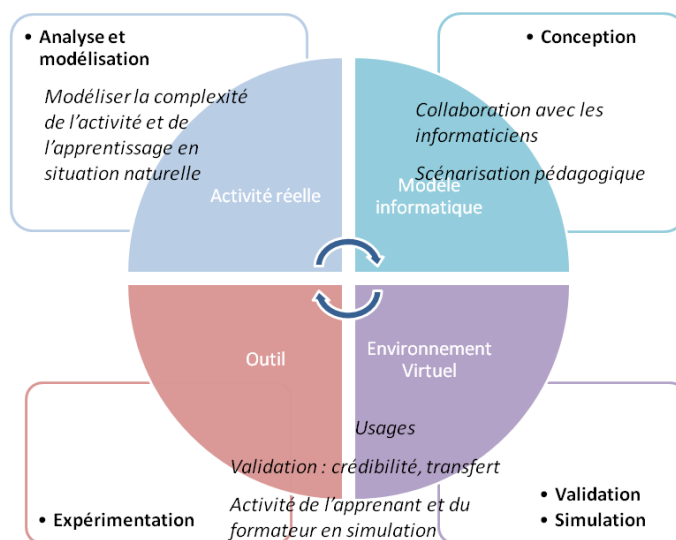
• Analyse et modélisation

Modéliser la complexité de l'activité et de l'apprentissage en situation naturelle

• Conception

Collaboration avec les informaticiens

Scénarisation pédagogique

Activité réelle

Modèle informatique

Outil

Environnement Virtuel

Usages

Validation : crédibilité, transfert

Activité de l'apprenant et du formateur en simulation

• Expérimentation

• Validation
• Simulation